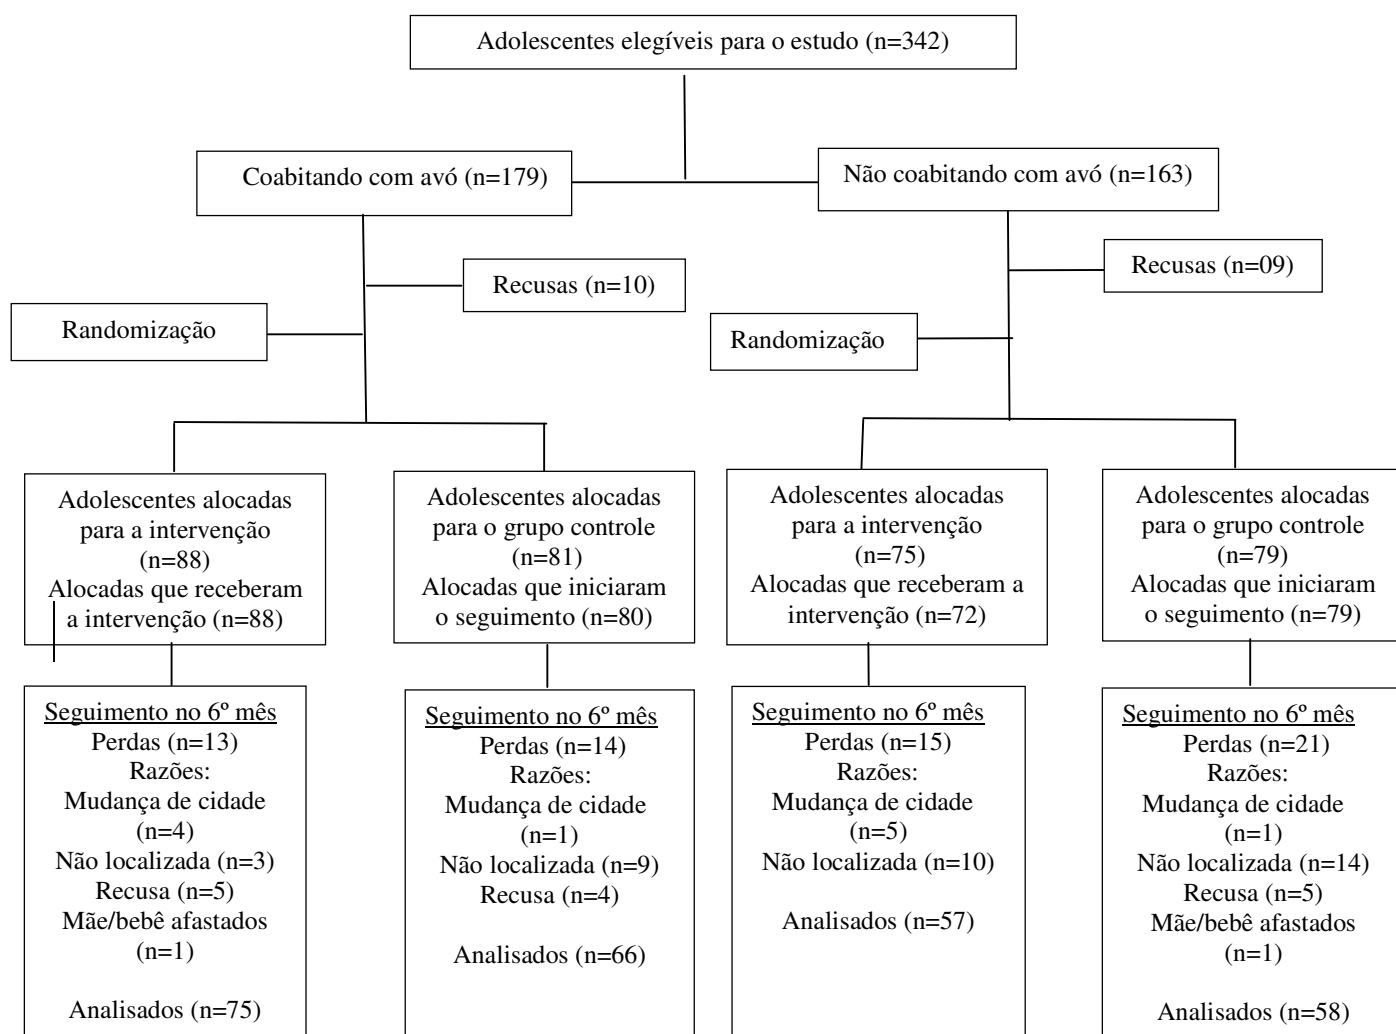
Adolescentes elegíveis para o estudo (n=342)

Coabitando com avó (n=179)

Não coabitando com avó (n=163)

Recusas (n=10)

Randomização

Recusas (n=09)

Randomização

Adolescentes alocadas para a intervenção (n=88)
Alocadas que receberam a intervenção (n=88)

Adolescentes alocadas para o grupo controle (n=81)
Alocadas que iniciaram o seguimento (n=80)

Adolescentes alocadas para a intervenção (n=75)
Alocadas que receberam a intervenção (n=72)

Adolescentes alocadas para o grupo controle (n=79)
Alocadas que iniciaram o seguimento (n=79)

Seguimento no 6º mês
Perdas (n=13)
Razões:
Mudança de cidade (n=4)
Não localizada (n=3)
Recusa (n=5)
Mãe/bebê afastados (n=1)

Analisados (n=75)

Seguimento no 6º mês
Perdas (n=14)
Razões:
Mudança de cidade (n=1)
Não localizada (n=9)
Recusa (n=4)

Analisados (n=66)

Seguimento no 6º mês
Perdas (n=15)
Razões:
Mudança de cidade (n=5)
Não localizada (n=10)

Analisados (n=57)

Seguimento no 6º mês
Perdas (n=21)
Razões:
Mudança de cidade (n=1)
Não localizada (n=14)
Recusa (n=5)
Mãe/bebê afastados (n=1)

Analisados (n=58)